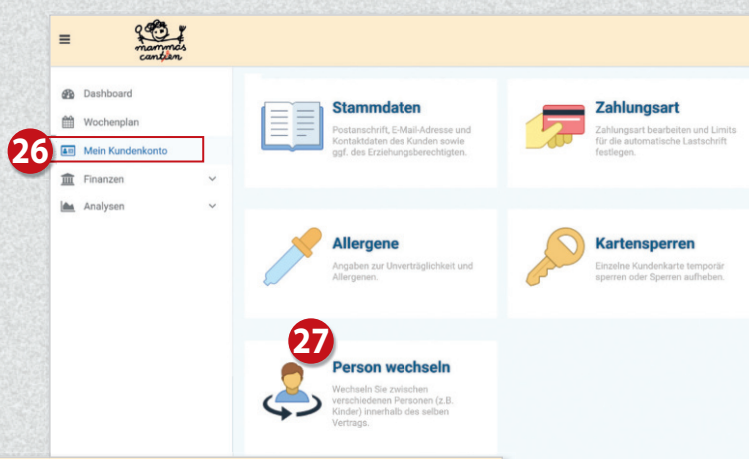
≡ mammas cantina

Dashboard
Wochenplan
26
Mein Kundenkonto
Finanzen
Analysen

Stammdaten
Postanschrift, E-Mail-Adresse und Kontaktdaten des Kunden sowie ggf. des Erziehungsberechtigten.

Zahlungsart
Zahlungsart bearbeiten und Limits für die automatische Lastschrift festlegen.

Allergene
Angaben zur Unverträglichkeit und Allergenen.

Kartensperren
Einzelne Kundenkarte temporär sperren oder Sperren aufheben.

27
Person wechseln
Wechseln Sie zwischen verschiedenen Personen (z.B. Kinder) innerhalb des selben Vertrags.